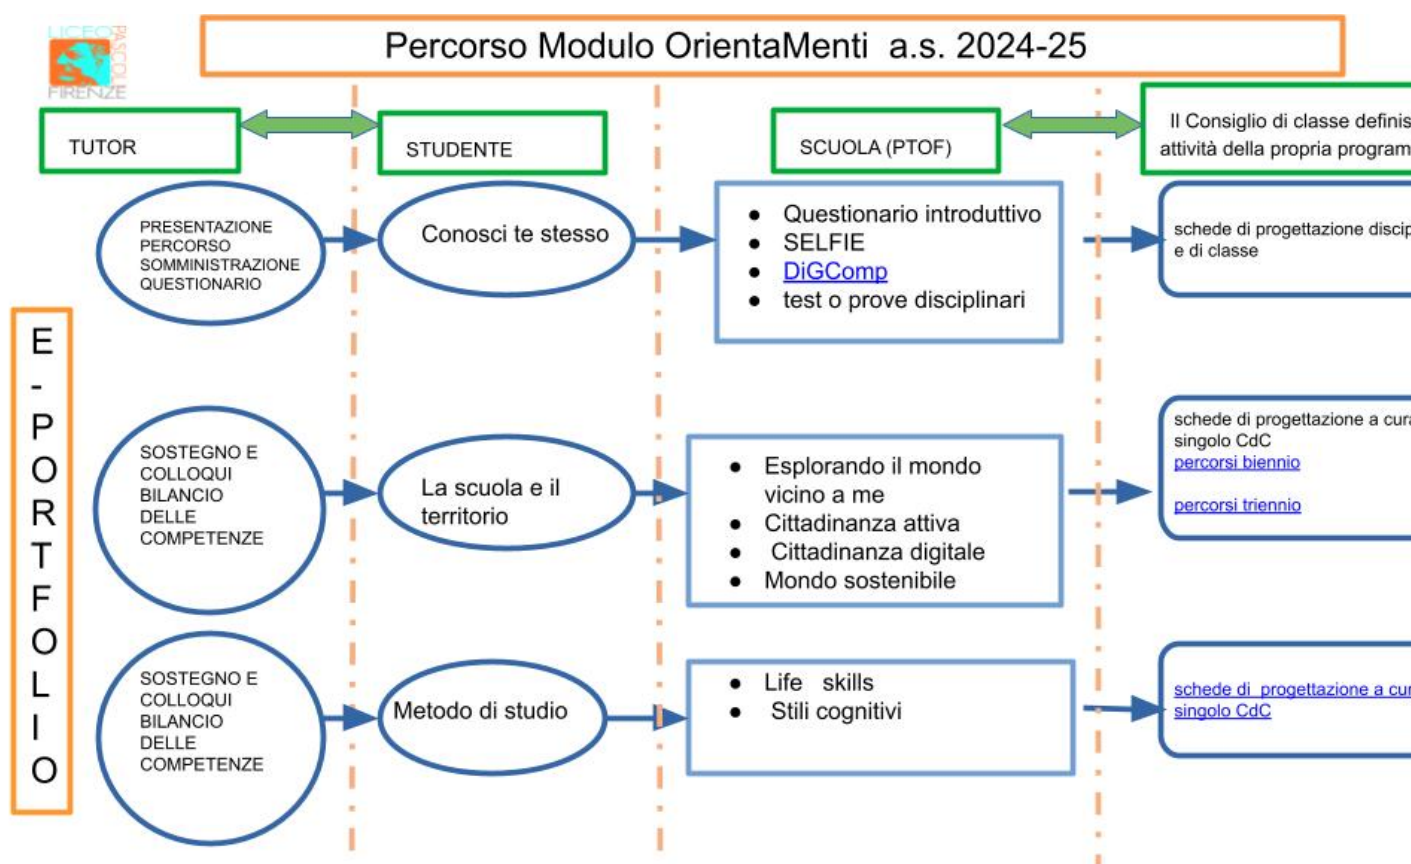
LICEO PASCOLI FIRENZE

Percorso Modulo OrientaMenti a.s. 2024-25

TUTOR

STUDENTE

SCUOLA (PTOF)

Il Consiglio di classe definis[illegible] attività della propria program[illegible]

PRESENTAZIONE PERCORSO SOMMINISTRAZIONE QUESTIONARIO

Conosci te stesso

- Questionario introduttivo
- SELFIE
- DiGComp
- test o prove disciplinari

schede di progettazione discip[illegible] e di classe

E-PORTFOLIO

SOSTEGNO E COLLOQUI BILANCIO DELLE COMPETENZE

La scuola e il territorio

- Esplorando il mondo vicino a me
- Cittadinanza attiva
- Cittadinanza digitale
- Mondo sostenibile

schede di progettazione a cur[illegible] singolo CdC
percorsi biennio

percorsi triennio

SOSTEGNO E COLLOQUI BILANCIO DELLE COMPETENZE

Metodo di studio

- Life skills
- Stili cognitivi

schede di progettazione a cur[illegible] singolo CdC